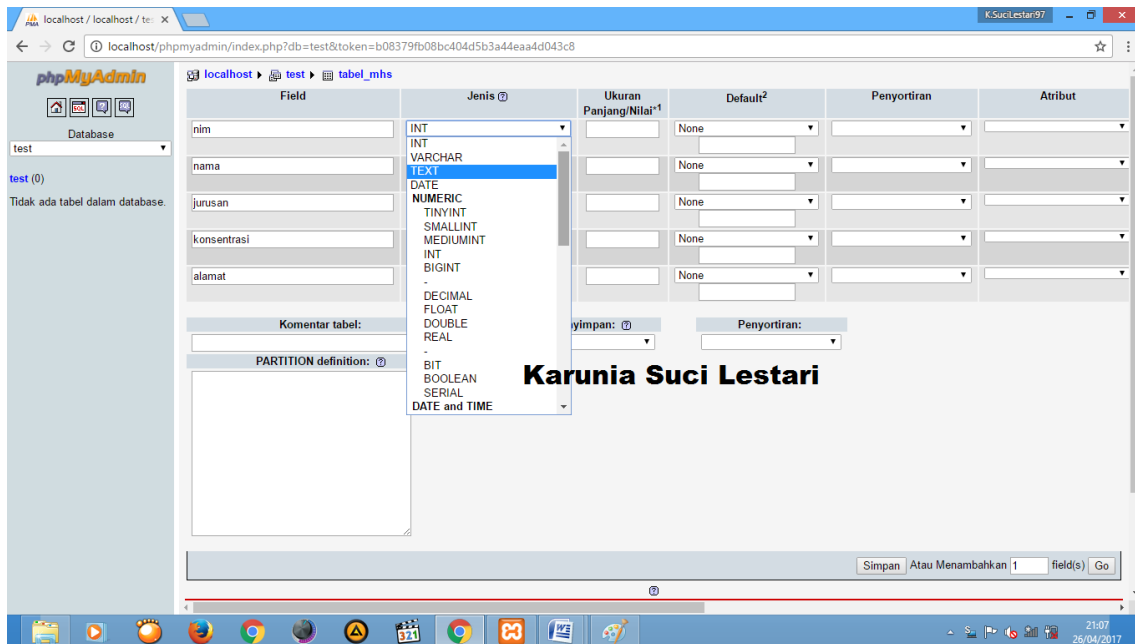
localhost / localhost / te ×

K.SuciLestari97

localhost/phpmyadmin/index.php?db=test&token=b08379fb08bc404d5b3a44eaa4d043c8

phpMyAdmin

Database
test

test (0)

Tidak ada tabel dalam database.

localhost ▸ test ▸ tabel_mhs

| Field | Jenis | Ukuran Panjang/Nilai*1 | Default2 | Penyortiran | Atribut |
|---|---|---|---|---|---|
| nim | INT | | None | | |
| nama | | | None | | |
| jurusan | | | None | | |
| konsentrasi | | | None | | |
| alamat | | | None | | |

INT
VARCHAR
TEXT
DATE
NUMERIC
TINYINT
SMALLINT
MEDIUMINT
INT
BIGINT
-
DECIMAL
FLOAT
DOUBLE
REAL
-
BIT
BOOLEAN
SERIAL
DATE and TIME

Komentar tabel:

yimpan:

Penyortiran:

PARTITION definition:

Karunia Suci Lestari

Simpan Atau Menambahkan 1 field(s) Go

21:07
26/04/2017